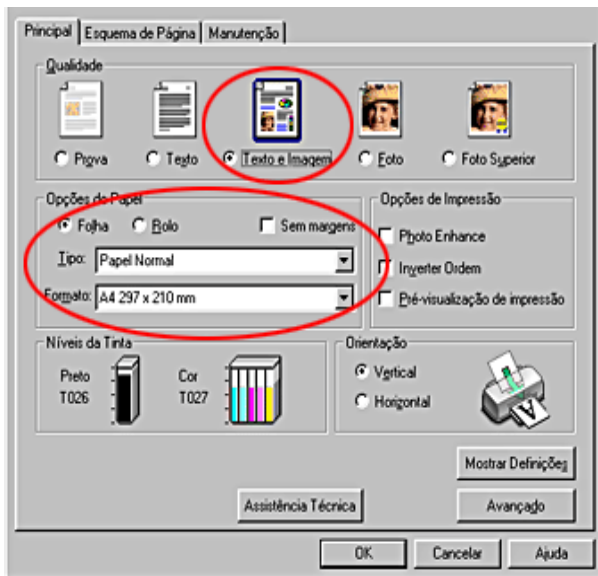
Principal | Esquema de Página | Manutenção

Qualidade

Prova
Texto
Texto e Imagem
Foto
Foto Superior

Opções de Papel

Folha
Rolo
Sem margens

Tipo: Papel Normal

Formato: A4 297 x 210 mm

Opções de Impressão

Photo Enhance
Inverter Ordem
Pré-visualização de impressão

Níveis da Tinta

Preto
T026

Cor
T027

Orientação

Vertical
Horizontal

Mostrar Definições

Assistência Técnica

Avançado

OK
Cancelar
Ajuda